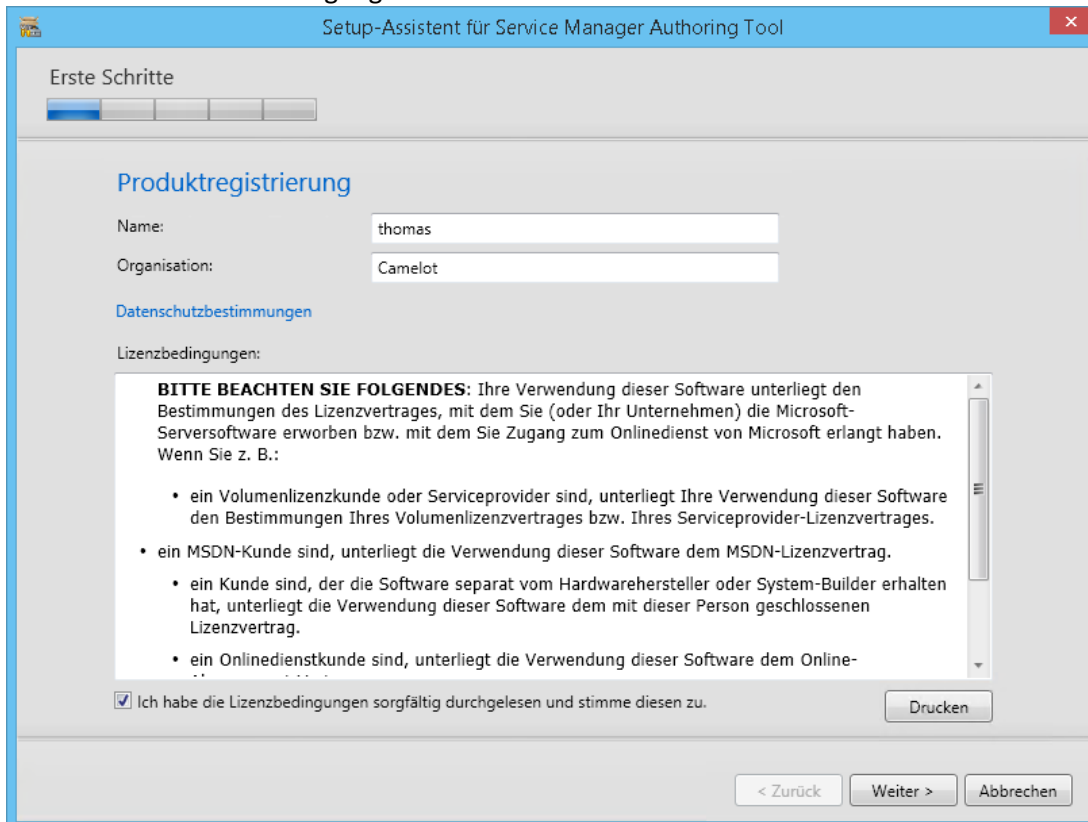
Setup-Assistent für Service Manager Authoring Tool

Erste Schritte

Produktregistrierung

Name: thomas

Organisation: Camelot

Datenschutzbestimmungen

Lizenzbedingungen:

**BITTE BEACHTEN SIE FOLGENDES**: Ihre Verwendung dieser Software unterliegt den Bestimmungen des Lizenzvertrages, mit dem Sie (oder Ihr Unternehmen) die Microsoft-Serversoftware erworben bzw. mit dem Sie Zugang zum Onlinedienst von Microsoft erlangt haben. Wenn Sie z. B.:

• ein Volumenlizenzkunde oder Serviceprovider sind, unterliegt Ihre Verwendung dieser Software den Bestimmungen Ihres Volumenlizenzvertrages bzw. Ihres Serviceprovider-Lizenzvertrages.

• ein MSDN-Kunde sind, unterliegt die Verwendung dieser Software dem MSDN-Lizenzvertrag.

• ein Kunde sind, der die Software separat vom Hardwarehersteller oder System-Builder erhalten hat, unterliegt die Verwendung dieser Software dem mit dieser Person geschlossenen Lizenzvertrag.

• ein Onlinedienstkunde sind, unterliegt die Verwendung dieser Software dem Online-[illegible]

☑ Ich habe die Lizenzbedingungen sorgfältig durchgelesen und stimme diesen zu.

Drucken

< Zurück Weiter > Abbrechen